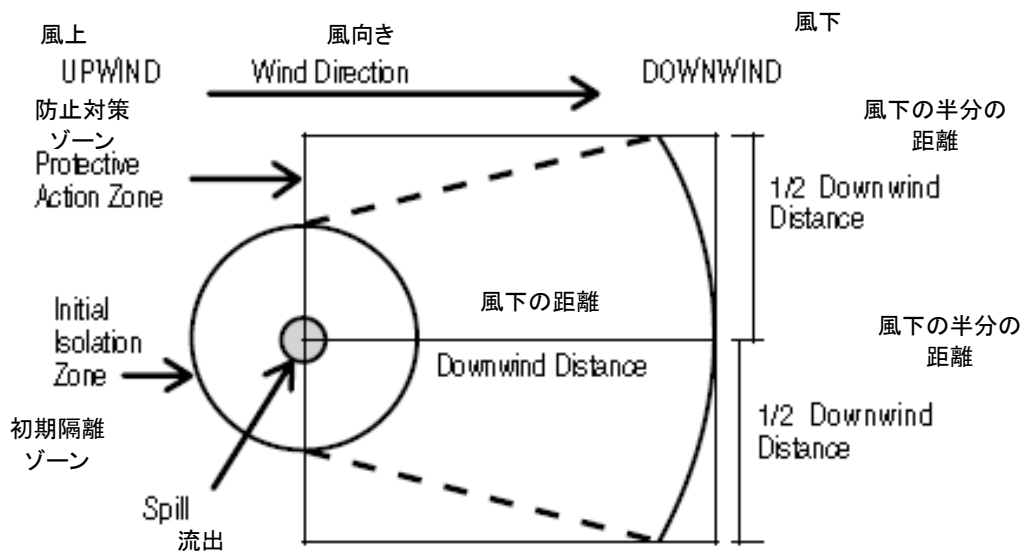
風上
UPWIND

風向き
Wind Direction

風下
DOWNWIND

防止対策
ゾーン
Protective Action Zone

風下の半分の
距離
1/2 Downwind Distance

風下の距離
Downwind Distance

Initial Isolation Zone

風下の半分の
距離
1/2 Downwind Distance

初期隔離
ゾーン

Spill
流出